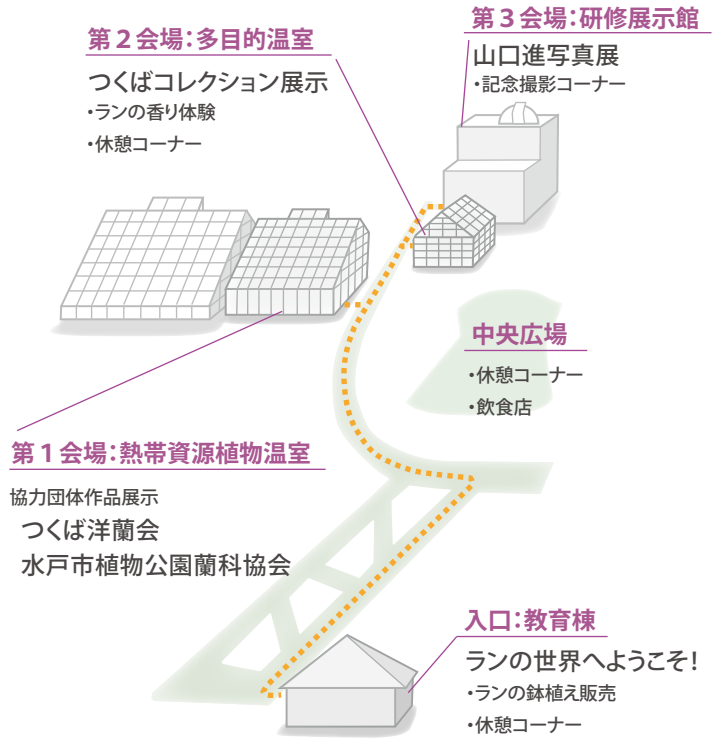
第２会場：多目的温室

つくばコレクション展示
・ランの香り体験
・休憩コーナー

第３会場：研修展示館

山口進写真展
・記念撮影コーナー

中央広場

・休憩コーナー
・飲食店

第１会場：熱帯資源植物温室

協力団体作品展示
つくば洋蘭会
水戸市植物公園蘭科協会

入口：教育棟

ランの世界へようこそ！
・ランの鉢植え販売
・休憩コーナー